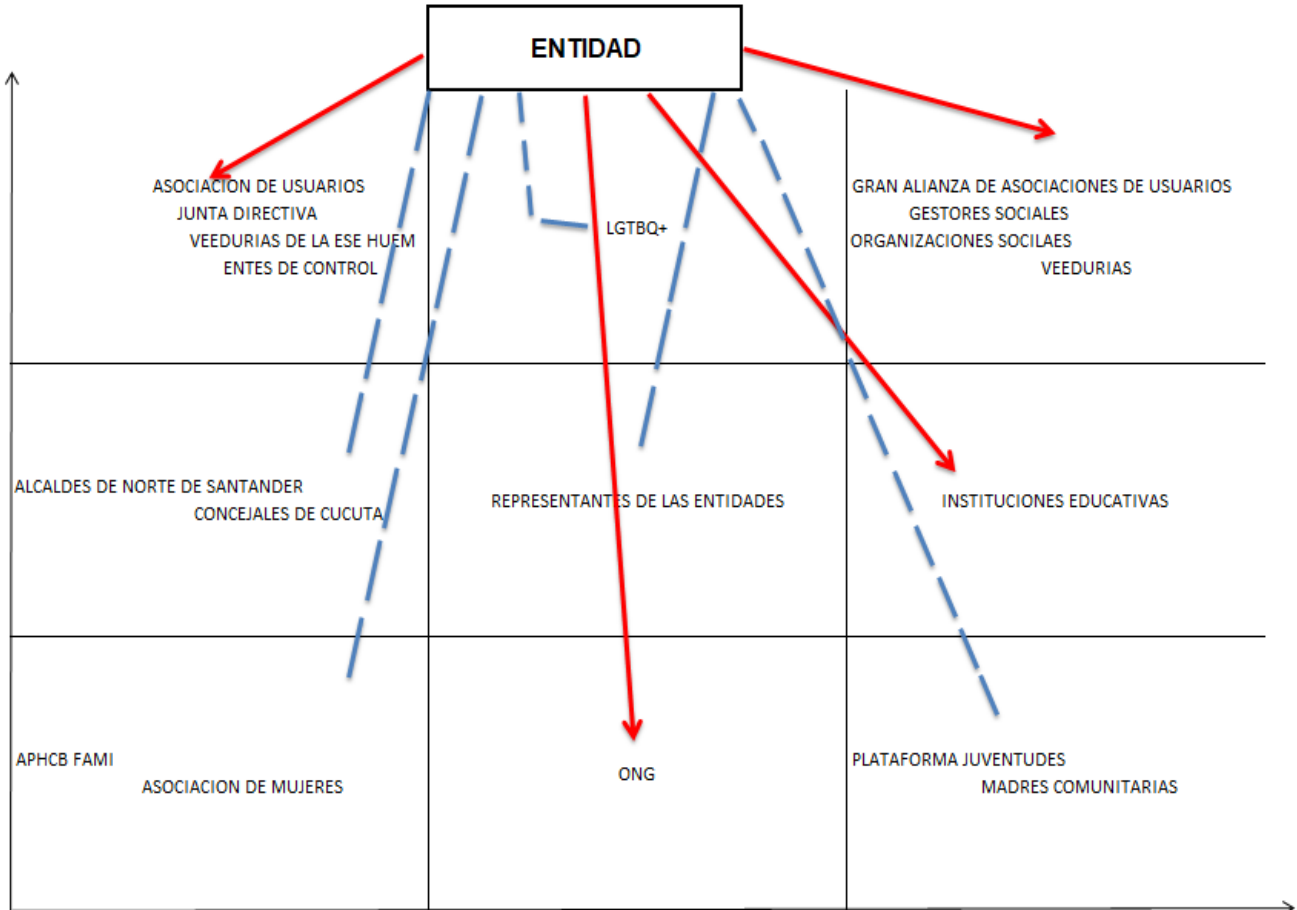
ENTIDAD

ASOCIACION DE USUARIOS
JUNTA DIRECTIVA
VEEDURIAS DE LA ESE HUEM
ENTES DE CONTROL

LGTBQ+

GRAN ALIANZA DE ASOCIACIONES DE USUARIOS
GESTORES SOCIALES
ORGANIZACIONES SOCILAES
VEEDURIAS

ALCALDES DE NORTE DE SANTANDER
CONCEJALES DE CUCUTA

REPRESENTANTES DE LAS ENTIDADES

INSTITUCIONES EDUCATIVAS

APHCB FAMI
ASOCIACION DE MUJERES

ONG

PLATAFORMA JUVENTUDES
MADRES COMUNITARIAS